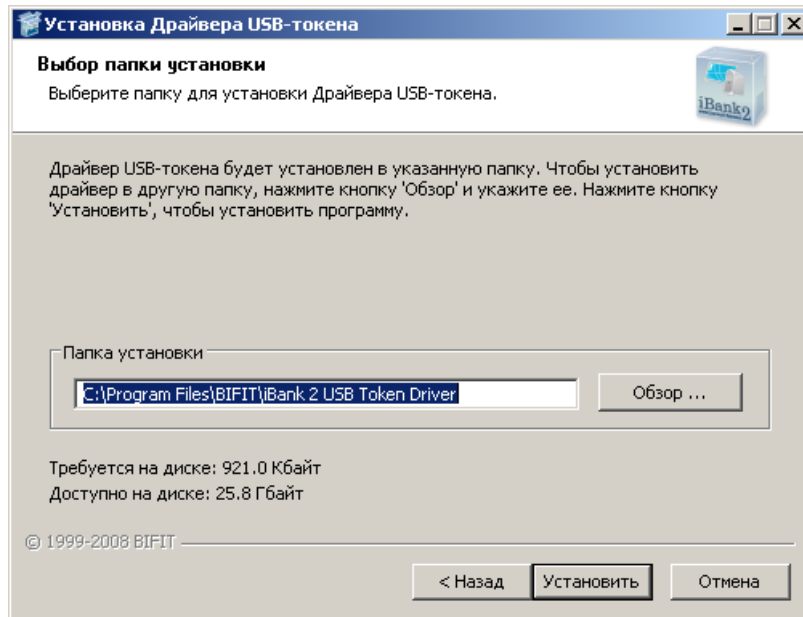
Установка Драйвера USB-токена

Выбор папки установки

Выберите папку для установки Драйвера USB-токена.

iBank2

Драйвер USB-токена будет установлен в указанную папку. Чтобы установить драйвер в другую папку, нажмите кнопку 'Обзор' и укажите ее. Нажмите кнопку 'Установить', чтобы установить программу.

Папка установки

C:\Program Files\BIFIT\iBank 2 USB Token Driver

Обзор ...

Требуется на диске: 921.0 Кбайт

Доступно на диске: 25.8 Гбайт

© 1999-2008 BIFIT

< Назад

Установить

Отмена